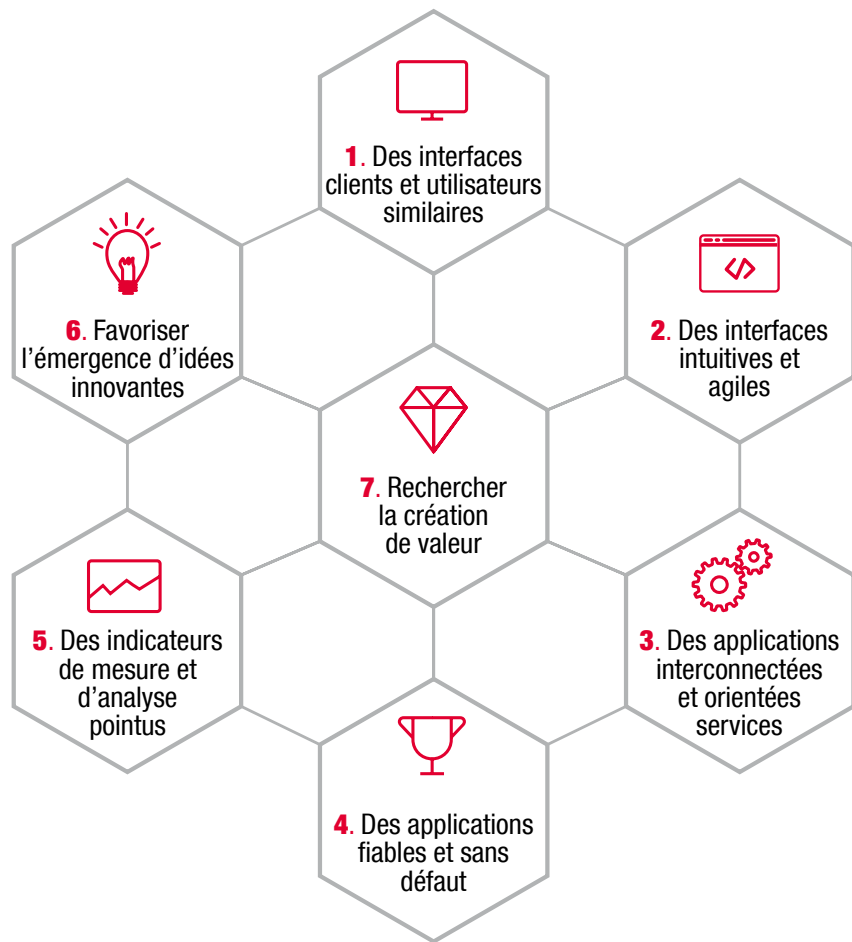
1. Des interfaces clients et utilisateurs similaires

6. Favoriser l'émergence d'idées innovantes

2. Des interfaces intuitives et agiles

7. Rechercher la création de valeur

5. Des indicateurs de mesure et d'analyse pointus

3. Des applications interconnectées et orientées services

4. Des applications fiables et sans défaut